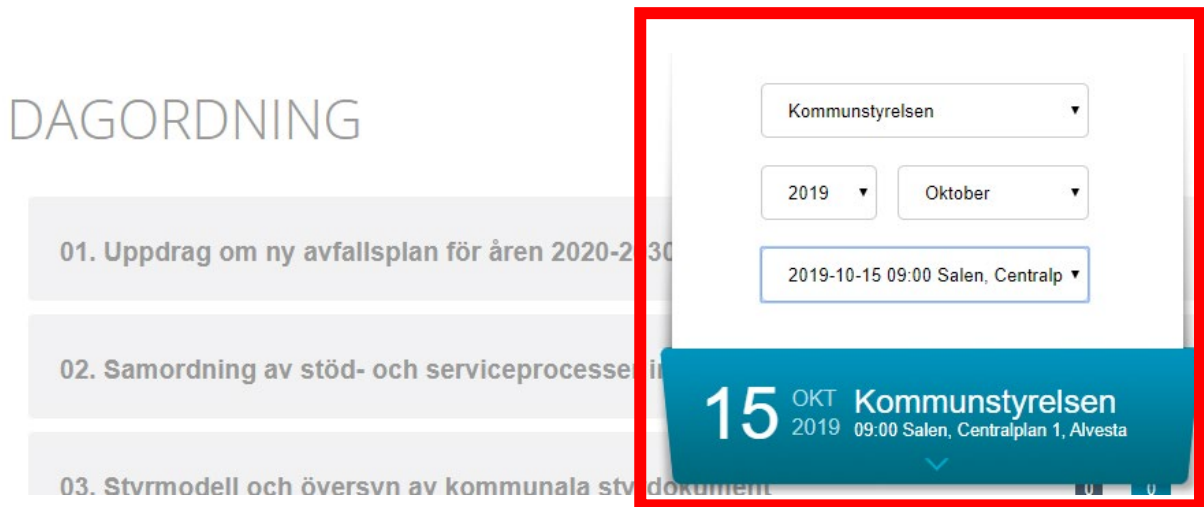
DAGORDNING

01. Uppdrag om ny avfallsplan för åren 2020-2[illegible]30

02. Samordning av stöd- och serviceprocesser i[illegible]

03. Styrmodell och översyn av kommunala sty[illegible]dokument

Kommunstyrelsen ▾

2019 ▾

Oktober ▾

2019-10-15 09:00 Salen, Centralp ▾

15 OKT 2019 Kommunstyrelsen
09:00 Salen, Centralplan 1, Alvesta

0 0